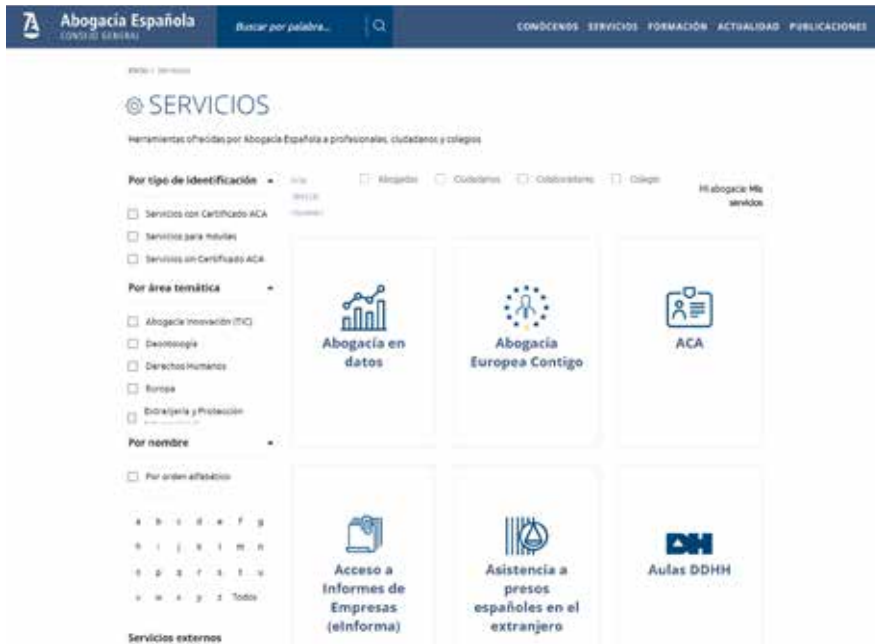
Abogacía Española
CONSEJO GENERAL

Buscar por palabra...

CONÓCENOS SERVICIOS FORMACIÓN ACTUALIDAD PUBLICACIONES

Inicio / Servicios

SERVICIOS

Herramientas ofrecidas por Abogacía Española a profesionales, ciudadanos y colegios

Por tipo de identificación

Servicios con Certificado ACA

Servicios para móviles

Servicios sin Certificado ACA

Por área temática

Abogacía Innovación (TIC)

Deontología

Derechos Humanos

Europa

Extranjería y Protección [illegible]

Por nombre

Por orden alfabético

a b c d e f g
h i j k l m n
ñ o p q r s t u
v w x y z Todos

Servicios externos

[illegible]

Abogados Ciudadanos Colaboradores Colegio

Mi abogacía: Mis servicios

Abogacía en datos

Abogacía Europea Contigo

ACA

Acceso a Informes de Empresas (eInforma)

Asistencia a presos españoles en el extranjero

DH

Aulas DDHH